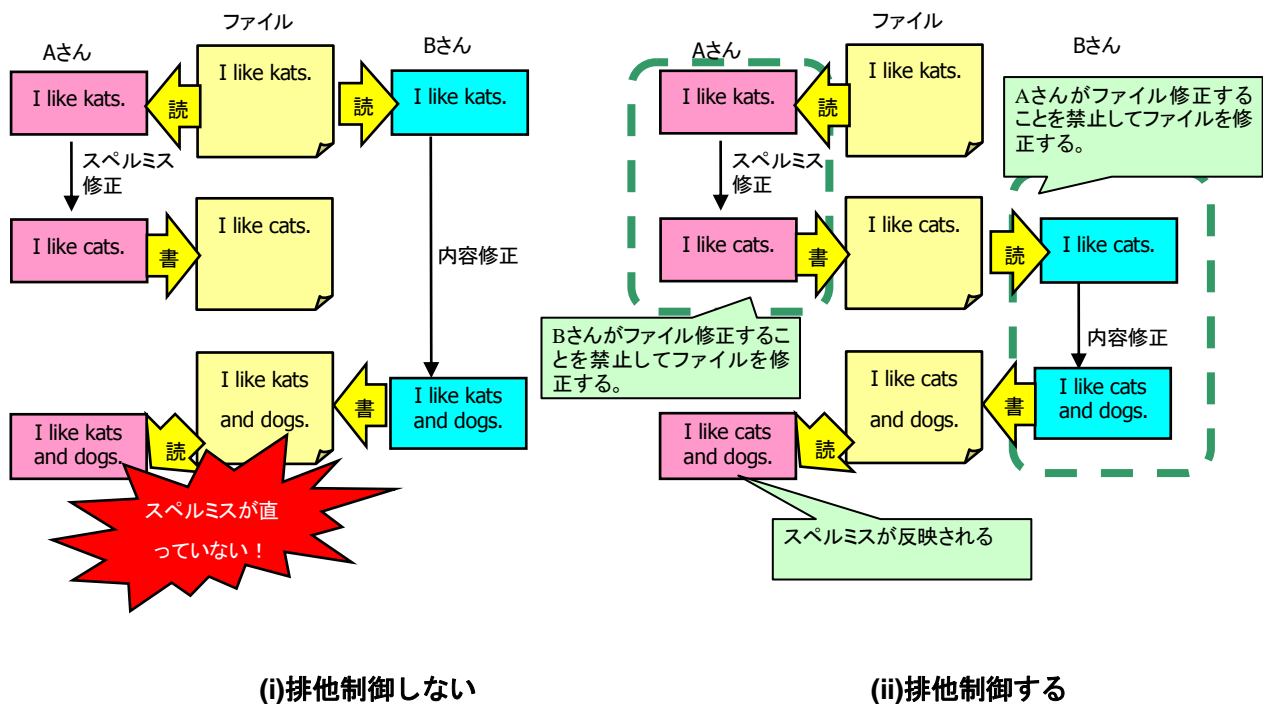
ファイル

Aさん

Bさん

I like kats.

読

I like kats.

読

I like kats.

スペルミス修正

I like cats.

書

I like cats.

内容修正

I like kats and dogs.

書

I like kats and dogs.

I like kats and dogs.

読

スペルミスが直っていない！

(i)排他制御しない

ファイル

Aさん

Bさん

I like kats.

読

I like kats.

Aさんがファイル修正することを禁止してファイルを修正する。

スペルミス修正

I like cats.

書

I like cats.

読

I like cats.

Bさんがファイル修正することを禁止してファイルを修正する。

内容修正

I like cats and dogs.

書

I like cats and dogs.

I like cats and dogs.

読

スペルミスが反映される

(ii)排他制御する